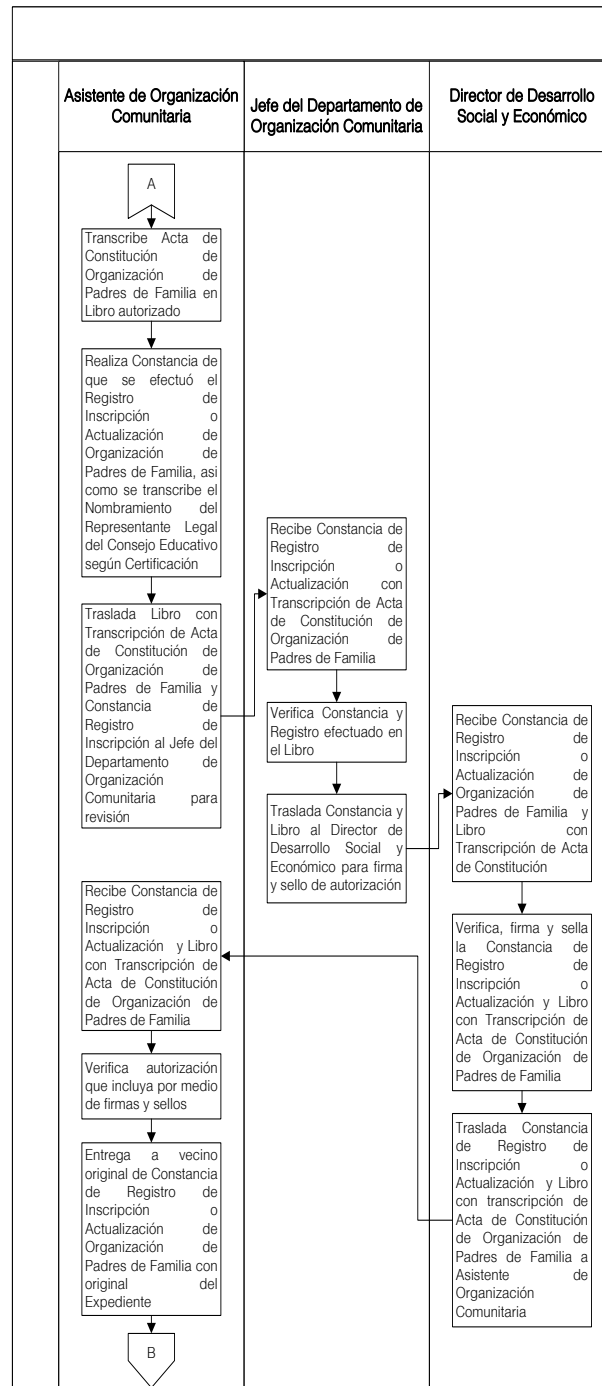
| Asistente de Organización Comunitaria | Jefe del Departamento de Organización Comunitaria | Director de Desarrollo Social y Económico |
|---|---|---|

A

Transcribe Acta de Constitución de Organización de Padres de Familia en Libro autorizado

Realiza Constancia de que se efectuó el Registro de Inscripción o Actualización de Organización de Padres de Familia, asi como se transcribe el Nombramiento del Representante Legal del Consejo Educativo según Certificación

Traslada Libro con Transcripción de Acta de Constitución de Organización de Padres de Familia y Constancia de Registro de Inscripción al Jefe del Departamento de Organización Comunitaria para revisión

Recibe Constancia de Registro de Inscripción o Actualización con Transcripción de Acta de Constitución de Organización de Padres de Familia

Verifica Constancia y Registro efectuado en el Libro

Traslada Constancia y Libro al Director de Desarrollo Social y Económico para firma y sello de autorización

Recibe Constancia de Registro de Inscripción o Actualización de Organización de Padres de Familia y Libro con Transcripción de Acta de Constitución

Verifica, firma y sella la Constancia de Registro de Inscripción o Actualización y Libro con Transcripción de Acta de Constitución de Organización de Padres de Familia

Traslada Constancia de Registro de Inscripción o Actualización y Libro con transcripción de Acta de Constitución de Organización de Padres de Familia a Asistente de Organización Comunitaria

Recibe Constancia de Registro de Inscripción o Actualización y Libro con Transcripción de Acta de Constitución de Organización de Padres de Familia

Verifica autorización que incluya por medio de firmas y sellos

Entrega a vecino original de Constancia de Registro de Inscripción o Actualización de Organización de Padres de Familia con original del Expediente

B